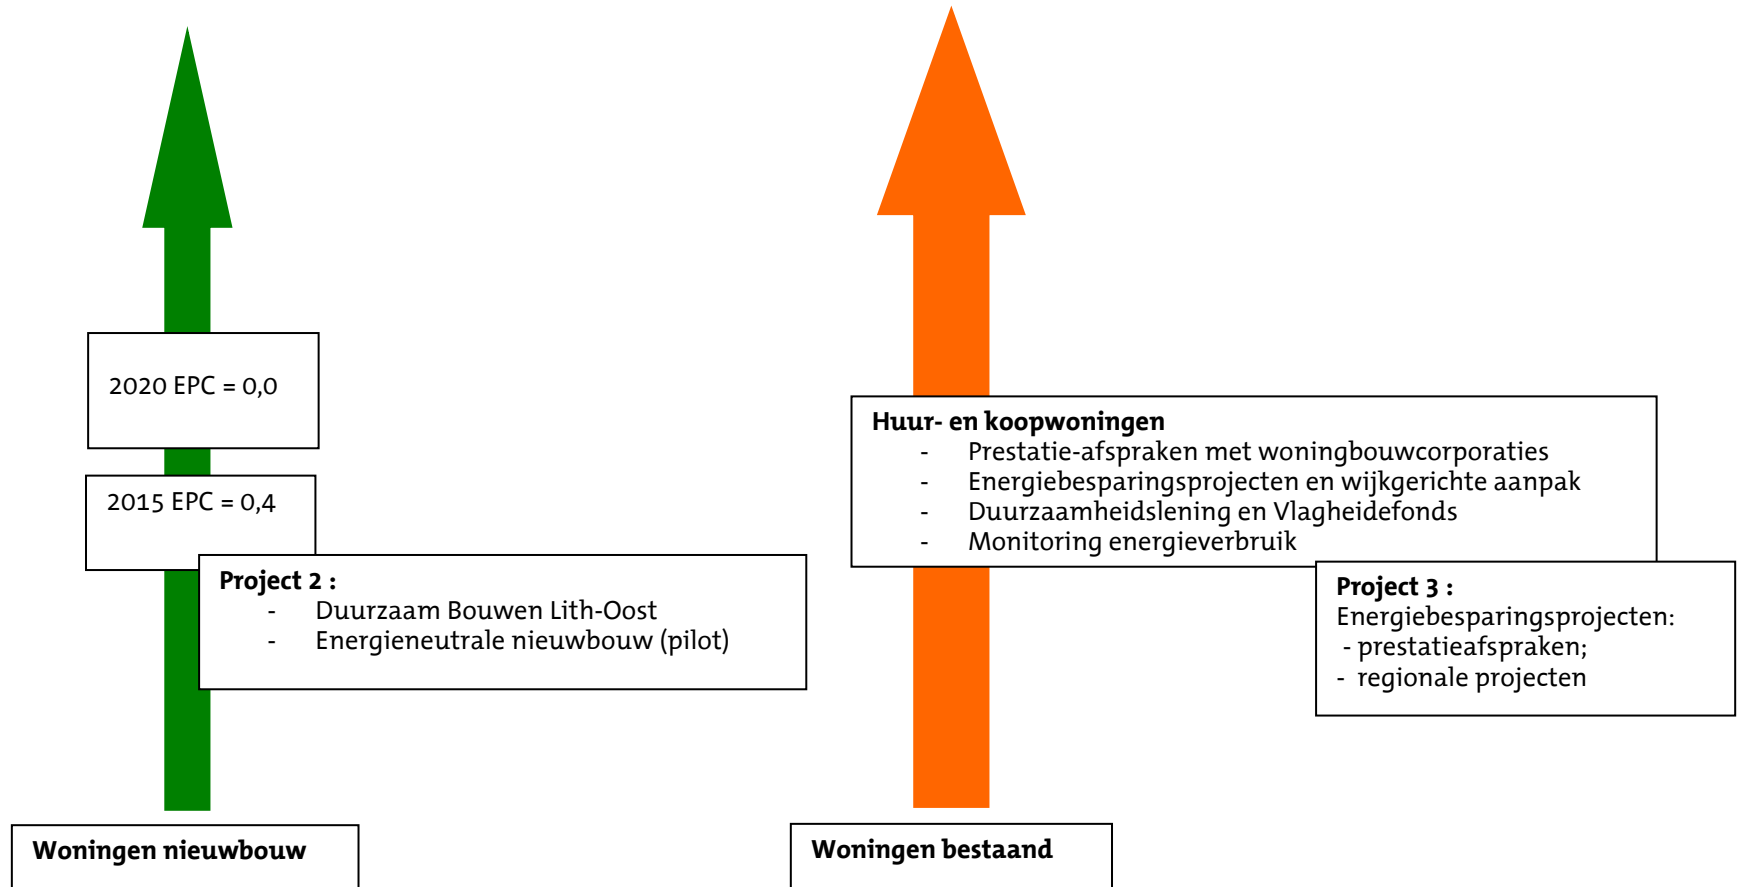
2020 EPC = 0,0

2015 EPC = 0,4

**Project 2 :**
- Duurzaam Bouwen Lith-Oost
- Energieneutrale nieuwbouw (pilot)

**Huur- en koopwoningen**
- Prestatie-afspraken met woningbouwcorporaties
- Energiebesparingsprojecten en wijkgerichte aanpak
- Duurzaamheidslening en Vlagheidefonds
- Monitoring energieverbruik

**Project 3 :**
Energiebesparingsprojecten:
- prestatieafspraken;
- regionale projecten

**Woningen nieuwbouw**

**Woningen bestaand**